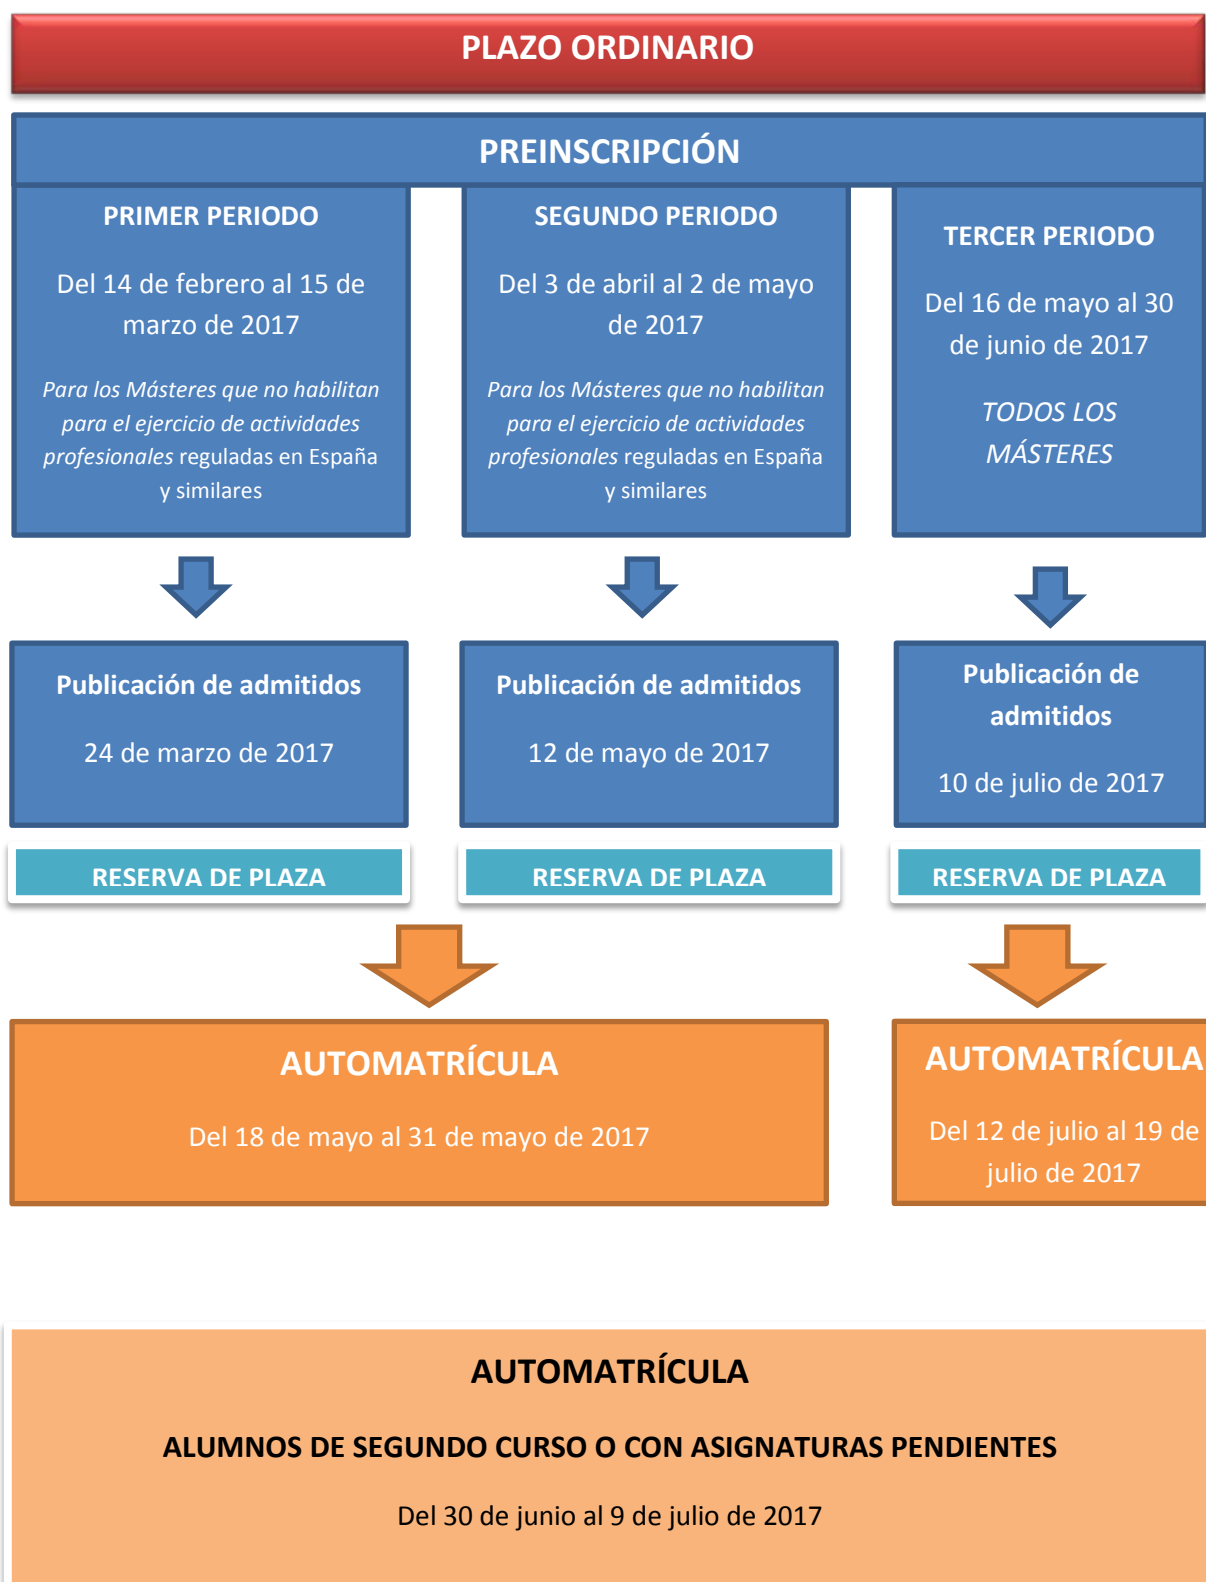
PLAZO ORDINARIO

PREINSCRIPCIÓN

PRIMER PERIODO

Del 14 de febrero al 15 de marzo de 2017

Para los Másteres que no habilitan para el ejercicio de actividades profesionales reguladas en España y similares

SEGUNDO PERIODO

Del 3 de abril al 2 de mayo de 2017

Para los Másteres que no habilitan para el ejercicio de actividades profesionales reguladas en España y similares

TERCER PERIODO

Del 16 de mayo al 30 de junio de 2017

TODOS LOS MÁSTERES

Publicación de admitidos

24 de marzo de 2017

Publicación de admitidos

12 de mayo de 2017

Publicación de admitidos

10 de julio de 2017

RESERVA DE PLAZA

RESERVA DE PLAZA

RESERVA DE PLAZA

AUTOMATRÍCULA

Del 18 de mayo al 31 de mayo de 2017

AUTOMATRÍCULA

Del 12 de julio al 19 de julio de 2017

AUTOMATRÍCULA

ALUMNOS DE SEGUNDO CURSO O CON ASIGNATURAS PENDIENTES

Del 30 de junio al 9 de julio de 2017